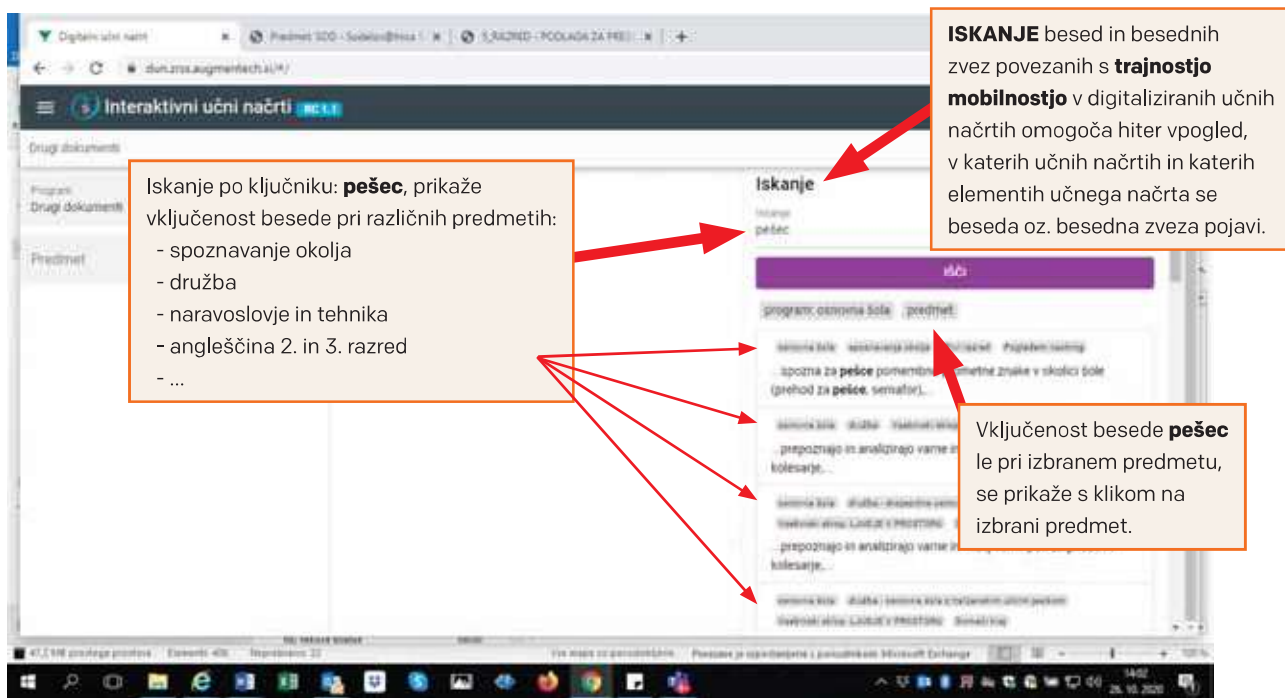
Digitalni učni načrt
Predmet SDD - Sodelovanje
5_RAZRED - PODLAGA ZA PRED

dun.zrss.augmentech.si/#/

Interaktivni učni načrti

Drugi dokumenti

Program
Drugi dokumenti

Predmet

Iskanje po ključniku: **pešec**, prikaže vključenost besede pri različnih predmetih:
- spoznavanje okolja
- družba
- naravoslovje in tehnika
- angleščina 2. in 3. razred
- ...

**ISKANJE** besed in besednih zvez povezanih s **trajnostjo mobilnostjo** v digitaliziranih učnih načrtih omogoča hiter vpogled, v katerih učnih načrtih in katerih elementih učnega načrta se beseda oz. besedna zveza pojavi.

Iskanje

Iskanje
pešec

IŠČI

program: osnovna šola  predmet

osnovna šola  spoznavanje okolja  razred  Pogledem naslovy

...spozna za **pešce** pomembne prometne znake v okolici šole (prehod za **pešce**, semafor)...

osnovna šola  družba

...prepoznajo in analizirajo varne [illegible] kolesarje...

osnovna šola  družba  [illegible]
Vsebinski sklop: LJUDJE V PROSTORU

...prepoznajo in analizirajo varne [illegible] kolesarje...

osnovna šola  družba | osnovna šola s prilagojenim učnim
Vsebinski sklop: LJUDJE V PROSTORU  Domači kraj

Vključenost besede **pešec** le pri izbranem predmetu, se prikaže s klikom na izbrani predmet.

14:02
26. 10. 2020